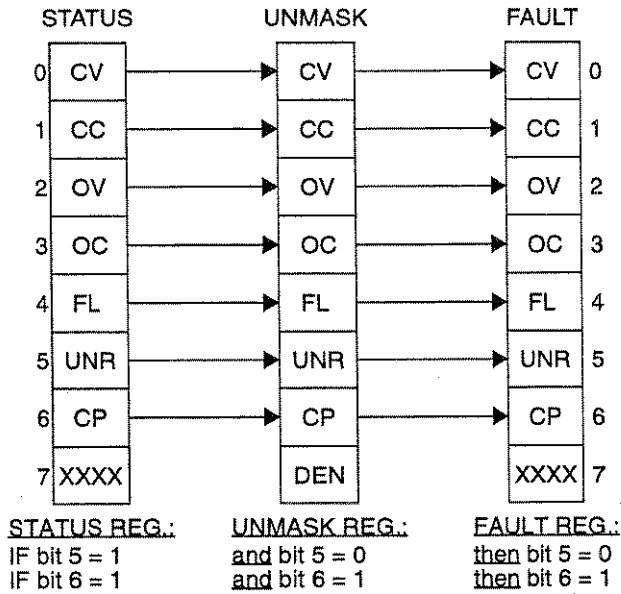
STATUS

0 CV
1 CC
2 OV
3 OC
4 FL
5 UNR
6 CP
7 XXXX

UNMASK

CV
CC
OV
OC
FL
UNR
CP
DEN

FAULT

CV 0
CC 1
OV 2
OC 3
FL 4
UNR 5
CP 6
XXXX 7

STATUS REG.:
IF bit 5 = 1
IF bit 6 = 1

UNMASK REG.:
and bit 5 = 0
and bit 6 = 1

FAULT REG.:
then bit 5 = 0
then bit 6 = 1